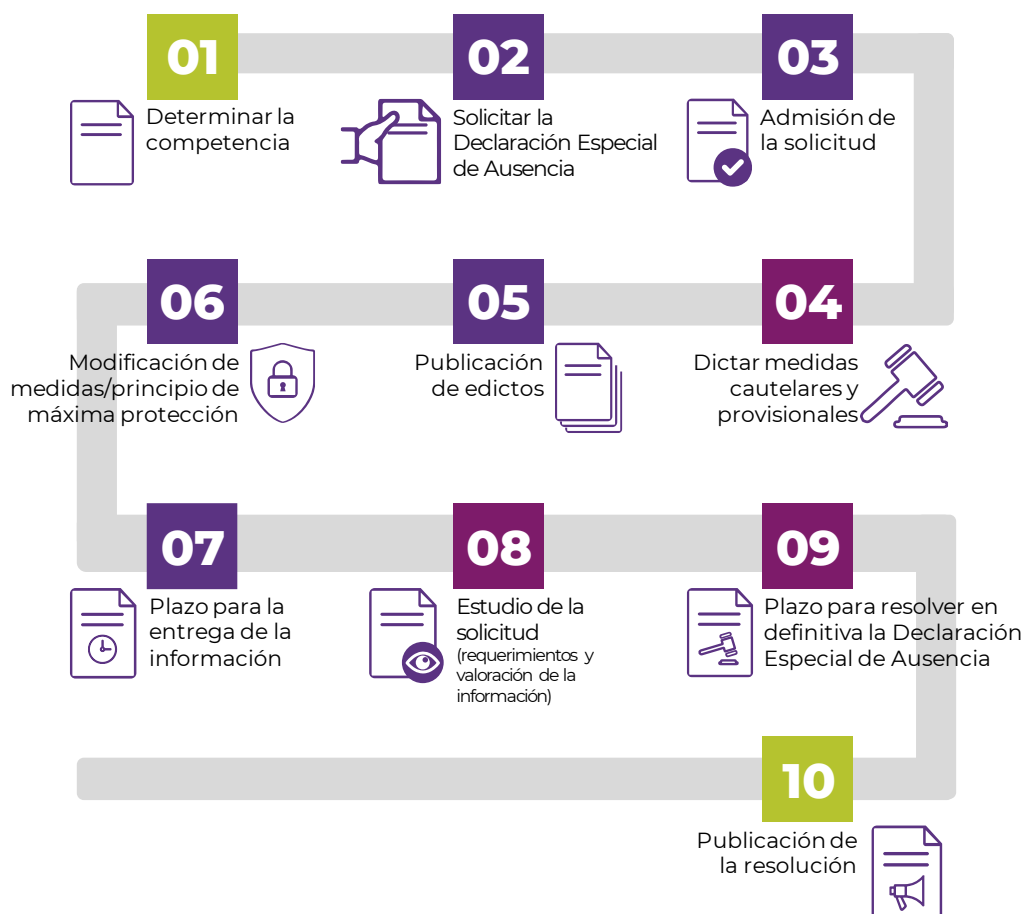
01
Determinar la competencia

02
Solicitar la Declaración Especial de Ausencia

03
Admisión de la solicitud

06
Modificación de medidas/principio de máxima protección

05
Publicación de edictos

04
Dictar medidas cautelares y provisionales

07
Plazo para la entrega de la información

08
Estudio de la solicitud
(requerimientos y valoración de la información)

09
Plazo para resolver en definitiva la Declaración Especial de Ausencia

10
Publicación de la resolución